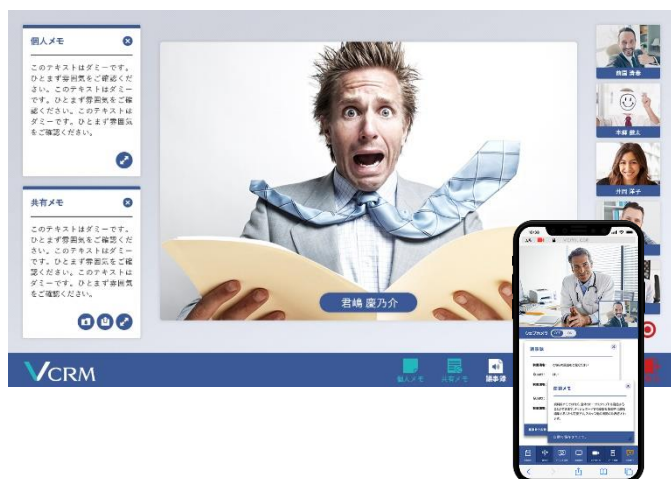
個人メモ

このテキストはダミーです。ひとまず雰囲気をご確認ください。このテキストはダミーです。ひとまず雰囲気をご確認ください。このテキストはダミーです。ひとまず雰囲気をご確認ください。

共有メモ

このテキストはダミーです。ひとまず雰囲気をご確認ください。このテキストはダミーです。ひとまず雰囲気をご確認ください。このテキストはダミーです。ひとまず雰囲気をご確認ください。

君嶋 慶乃介

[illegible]

木様 健太

井門 洋子

VCRM

個人メモ

共有メモ

議事録

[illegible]

君様メモ

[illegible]